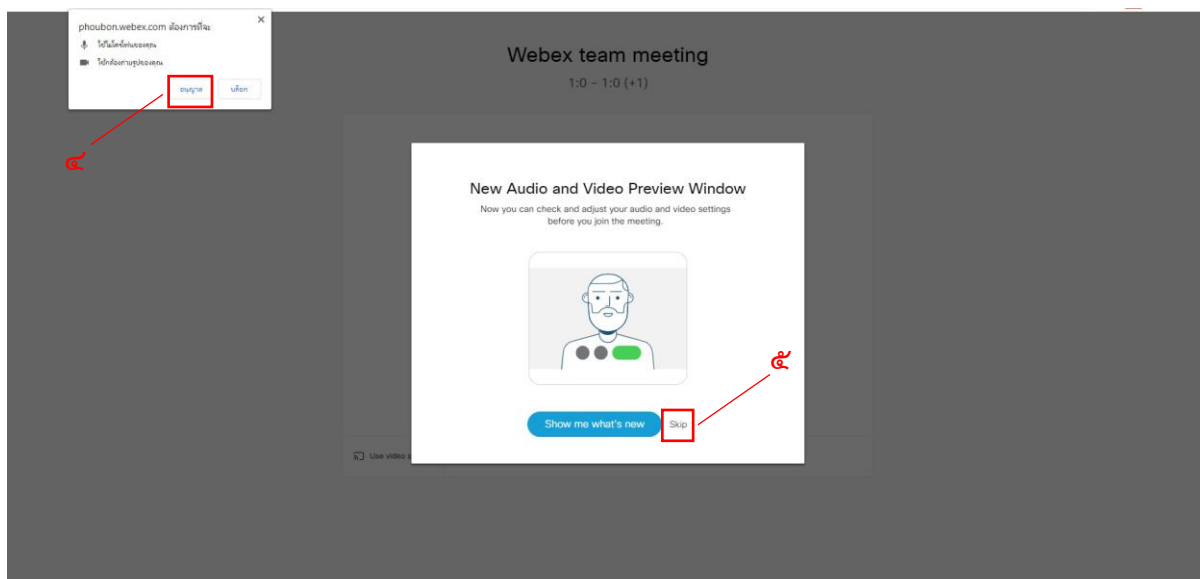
phoubon.webex.com ต้องการที่จะ

ใช้ไมโครโฟนของคุณ

ใช้กล้องถ่ายรูปของคุณ

อนุญาต

บล็อก

๔

Webex team meeting

1:0 - 1:0 (+1)

New Audio and Video Preview Window

Now you can check and adjust your audio and video settings before you join the meeting.

๕

Show me what's new

Skip

Use video s